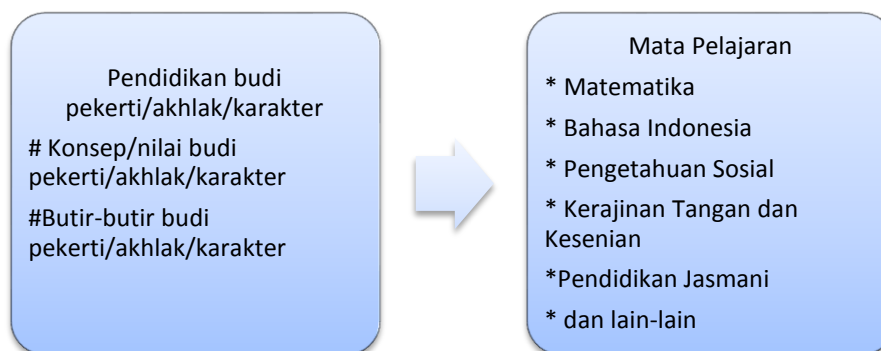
Pendidikan budi pekerti/akhlak/karakter

# Konsep/nilai budi pekerti/akhlak/karakter

#Butir-butir budi pekerti/akhlak/karakter

Mata Pelajaran

* Matematika

* Bahasa Indonesia

* Pengetahuan Sosial

* Kerajinan Tangan dan Kesenian

*Pendidikan Jasmani

* dan lain-lain